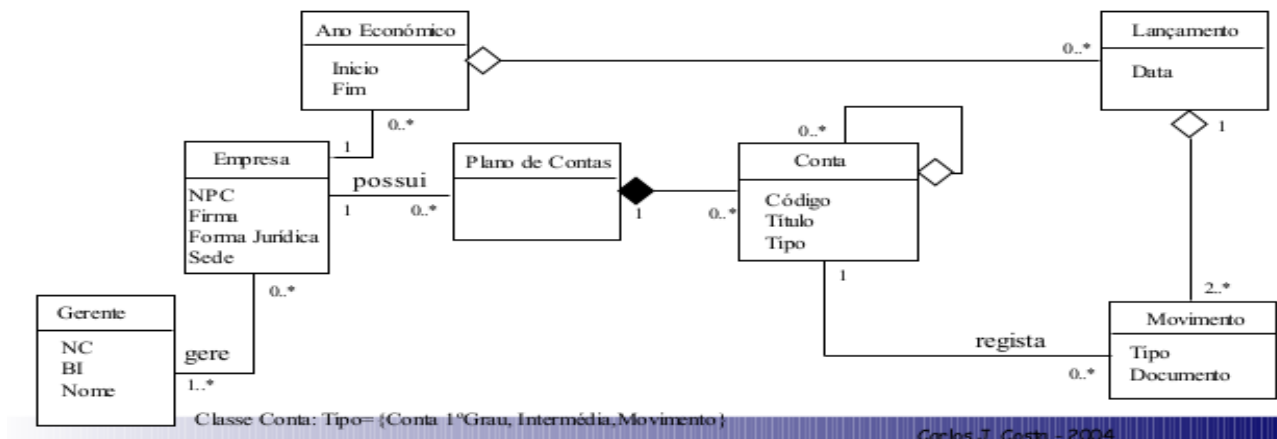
Ano Económico

Inicio
Fim

Lançamento

Data

0..*

0..*

1

0..*

1

Empresa

NPC
Firma
Forma Jurídica
Sede

possui

1

0..*

Plano de Contas

1

0..*

Conta

Código
Título
Tipo

1

2..*

0..*

Gerente

NC
BI
Nome

gere

1..*

regista

0..*

Movimento

Tipo
Documento

Classe Conta: Tipo={Conta 1ºGrau, Intermédia,Movimento}

Carlos J. Costa - 2004